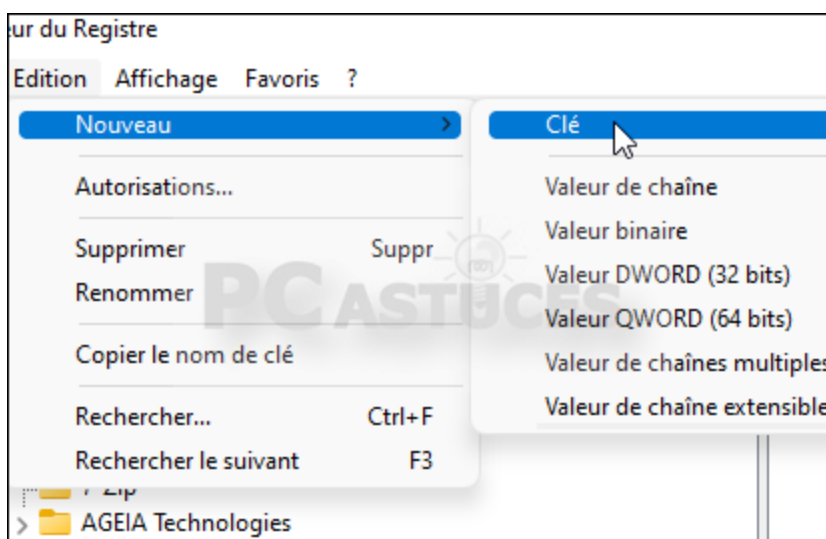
ur du Registre

Edition Affichage Favoris ?

Nouveau

Autorisations...

Supprimer Suppr

Renommer

Copier le nom de clé

Rechercher... Ctrl+F

Rechercher le suivant F3

7-Zip

AGEIA Technologies

Clé

Valeur de chaîne

Valeur binaire

Valeur DWORD (32 bits)

Valeur QWORD (64 bits)

Valeur de chaînes multiples

Valeur de chaîne extensible

PC ASTUCES